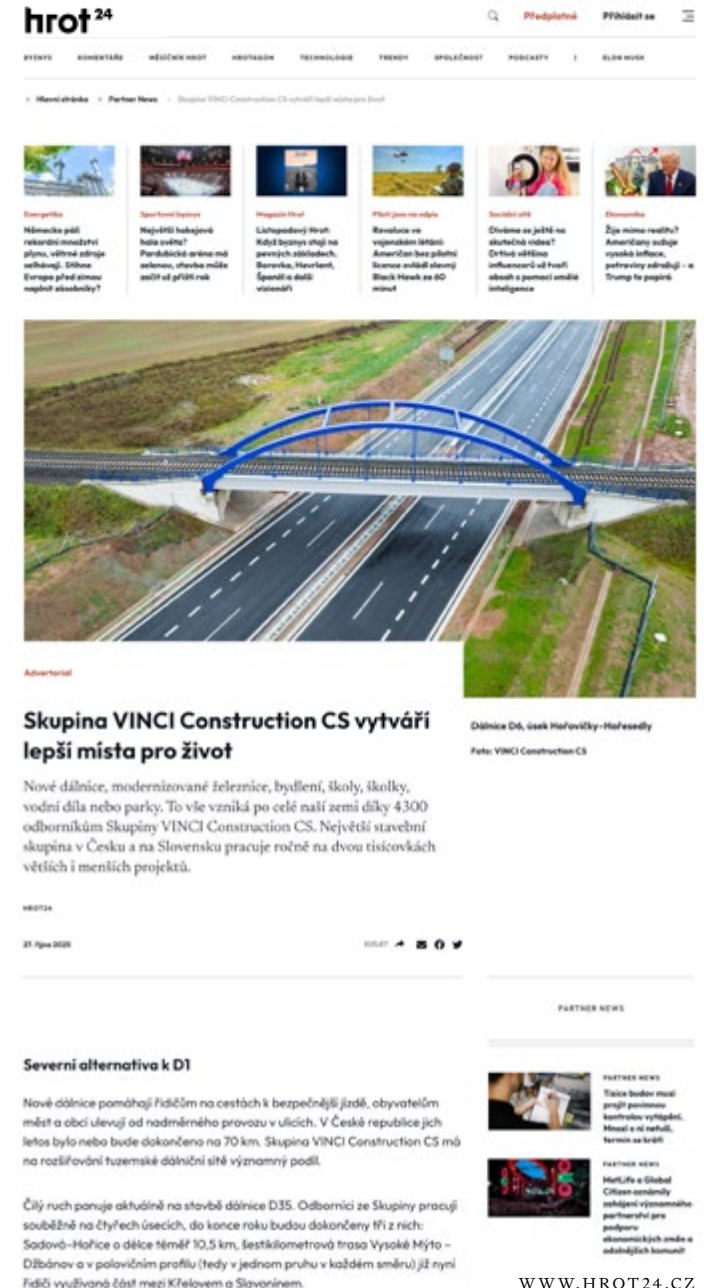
hrot 24

Předplatné Přihlásit se

BYZNYS KOMENTÁŘE MĚSÍČNÍK HROT HROTAGON TECHNOLOGIE TRENDY SPOLEČNOST PODCASTY ELON MUSK

Hlavní stránka › Partner News › Skupina VINCI Construction CS vytváří lepší místa pro život

Energetika
Německo pálí rekordní množství plynu, větrné zdroje selhávají. Stihne Evropa před zimou naplnit zásobníky?

Sportovní byznys
Největší hokejová hala světa? Pardubická aréna má zelenou, stavba může začít už příští rok

Magazín Hrot
Listopadový Hrot: Když byznys stojí na pevných základech. Baroska, Heurlant, Španěl a další vizionáři

Páteří jsou na odpis
Revoluce ve vojenském létání: Američan bez pilotní licence ovládl slavný Black Hawk za 60 minut

Sociální sítě
Díváme se ještě na skutečná videa? Drtivá většina influencerů už tvoří obsah s pomocí umělé inteligence

Ekonomika
Žije mimo realitu? Američany sužuje vysoká inflace, potraviny zdražují – a Trump to popírá

Advertorial

Skupina VINCI Construction CS vytváří lepší místa pro život

Dálnice D6, úsek Hořovičky–Hořesedly

Foto: VINCI Construction CS

Nové dálnice, modernizované železnice, bydlení, školy, školky, vodní díla nebo parky. To vše vzniká po celé naší zemi díky 4300 odborníkům Skupiny VINCI Construction CS. Největší stavební skupina v Česku a na Slovensku pracuje ročně na dvou tisícovkách větších i menších projektů.

HROT24

21. října 2025

PARTNER NEWS

Severní alternativa k D1

Nové dálnice pomáhají řidičům na cestách k bezpečnější jízdě, obyvatelům měst a obcí ulevují od nadměrného provozu v ulicích. V České republice jich letos bylo nebo bude dokončeno na 70 km. Skupina VINCI Construction CS má na rozšiřování tuzemské dálniční sítě významný podíl.

Čilý ruch panuje aktuálně na stavbě dálnice D35. Odborníci ze Skupiny pracují souběžně na čtyřech úsecích, do konce roku budou dokončeny tři z nich: Sadová–Hořice o délce téměř 10,5 km, šestikilometrová trasa Vysoké Mýto – Džbánov a v polovičním profilu (tedy v jednom pruhu v každém směru) již nyní řidiči využívaná část mezi Křelovem a Slavonínem.

PARTNER NEWS
Tisíce budov musí projít povinnou kontrolou vytápění. Mnozí o ní netuší, termín se blíží

PARTNER NEWS
MetLife a Global Citizen oznámily zahájení významného partnerství pro podporu ekonomických změn a odolných komunit

WWW.HROT24.CZ